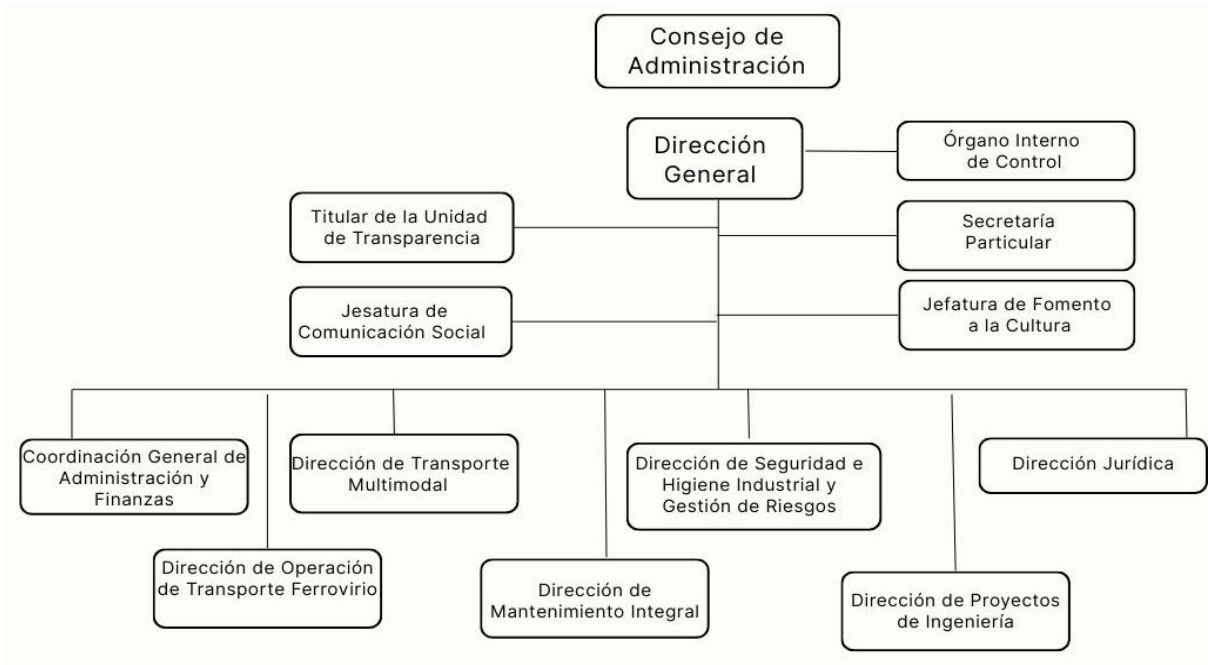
Consejo de Administración

Dirección General

Órgano Interno de Control

Titular de la Unidad de Transparencia

Secretaría Particular

Jesatura de Comunicación Social

Jefatura de Fomento a la Cultura

Coordinación General de Administración y Finanzas

Dirección de Transporte Multimodal

Dirección de Seguridad e Higiene Industrial y Gestión de Riesgos

Dirección Jurídica

Dirección de Operación de Transporte Ferrovirio

Dirección de Mantenimiento Integral

Dirección de Proyectos de Ingeniería